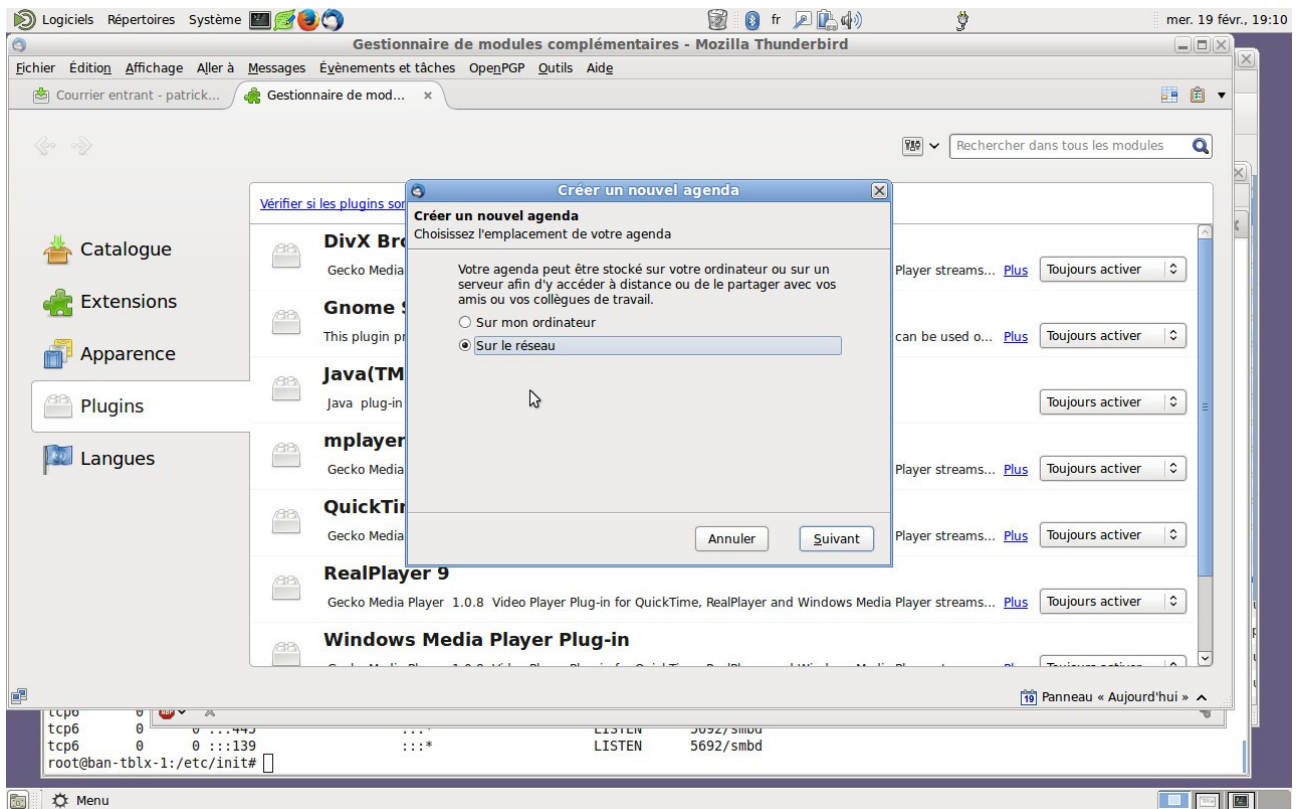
Logiciels Répertoires Système

fr

mer. 19 févr., 19:10

Gestionnaire de modules complémentaires - Mozilla Thunderbird

Fichier Édition Affichage Aller à Messages Évènements et tâches OpenPGP Outils Aide

Courrier entrant - patrick... Gestionnaire de mod... ×

Rechercher dans tous les modules

Vérifier si les plugins son

Catalogue

Extensions

Apparence

Plugins

Langues

DivX Bro
Gecko Media

Gnome S
This plugin pr

Java(TM
Java plug-in

mplayer
Gecko Media

QuickTir
Gecko Media

Player streams... Plus Toujours activer

can be used o... Plus Toujours activer

Toujours activer

Player streams... Plus Toujours activer

Player streams... Plus Toujours activer

RealPlayer 9
Gecko Media Player 1.0.8 Video Player Plug-in for QuickTime, RealPlayer and Windows Media Player streams... Plus Toujours activer

Windows Media Player Plug-in

Créer un nouvel agenda

Créer un nouvel agenda
Choisissez l'emplacement de votre agenda

Votre agenda peut être stocké sur votre ordinateur ou sur un serveur afin d'y accéder à distance ou de le partager avec vos amis ou vos collègues de travail.

Sur mon ordinateur

Sur le réseau

Annuler Suivant

19 Panneau « Aujourd'hui »

tcp6 0 0 :::139 :::* LISTEN 5692/smbd
root@ban-tblx-1:/etc/init#

Menu